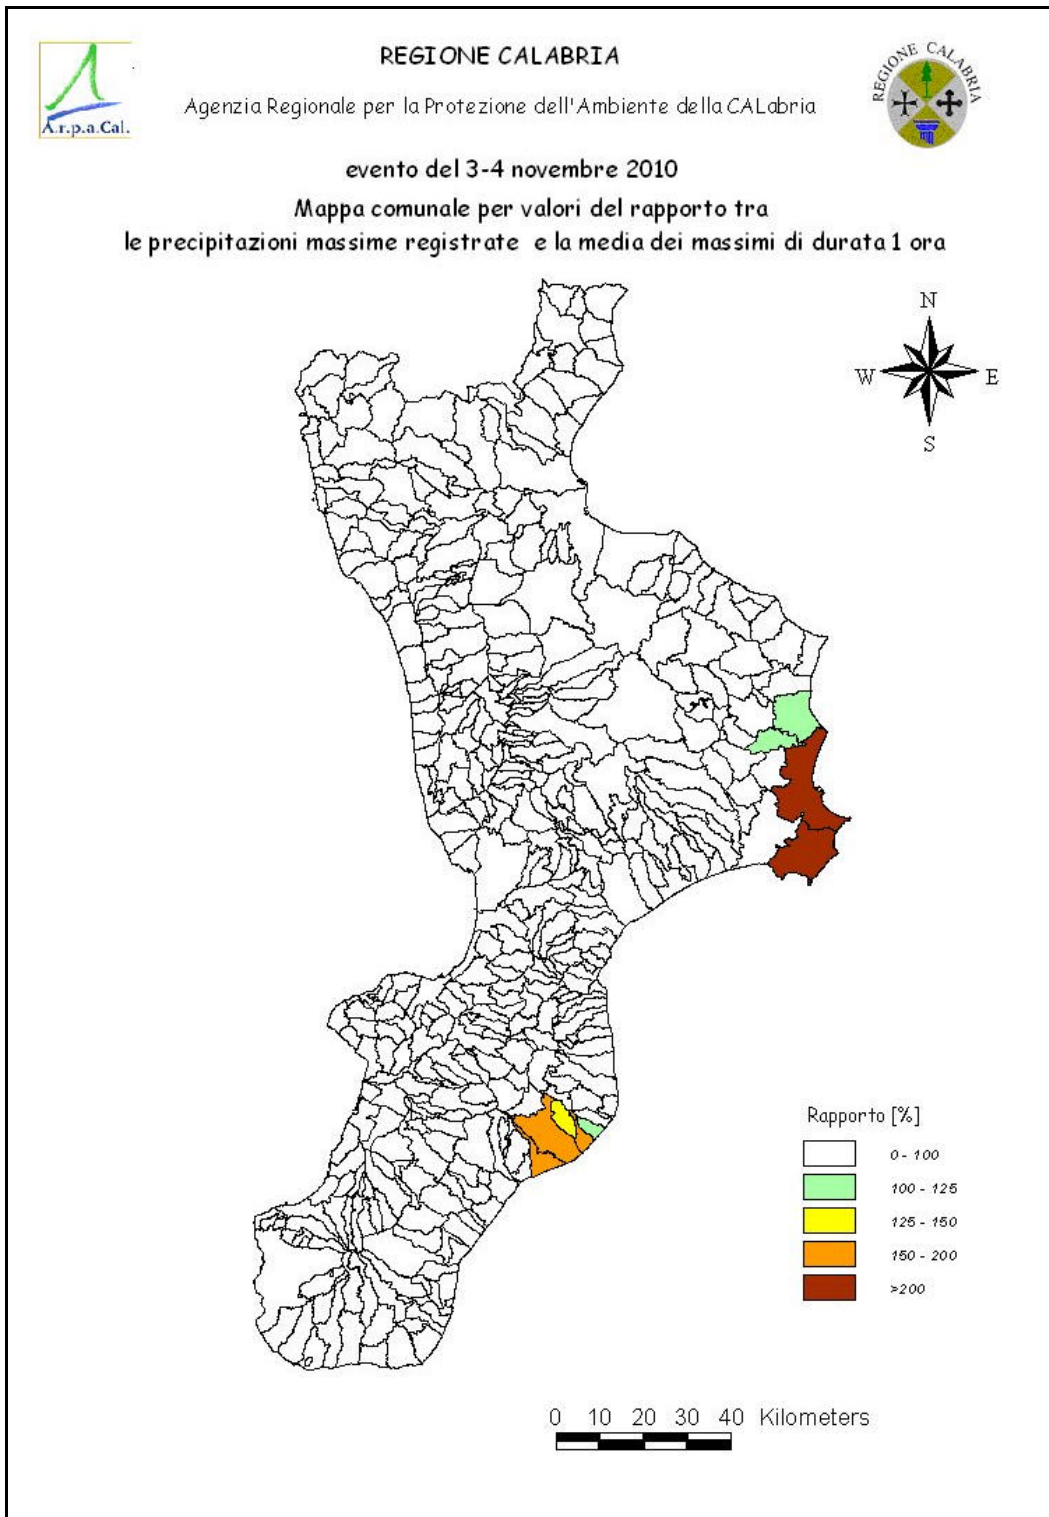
A.r.p.a.Cal.

REGIONE CALABRIA

Agenzia Regionale per la Protezione dell'Ambiente della CALabria

REGIONE CALABRIA

evento del 3-4 novembre 2010

Mappa comunale per valori del rapporto tra
le precipitazioni massime registrate e la media dei massimi di durata 1 ora

N
W E
S

Rapporto [%]

0 - 100
100 - 125
125 - 150
150 - 200
>200

0 10 20 30 40 Kilometers